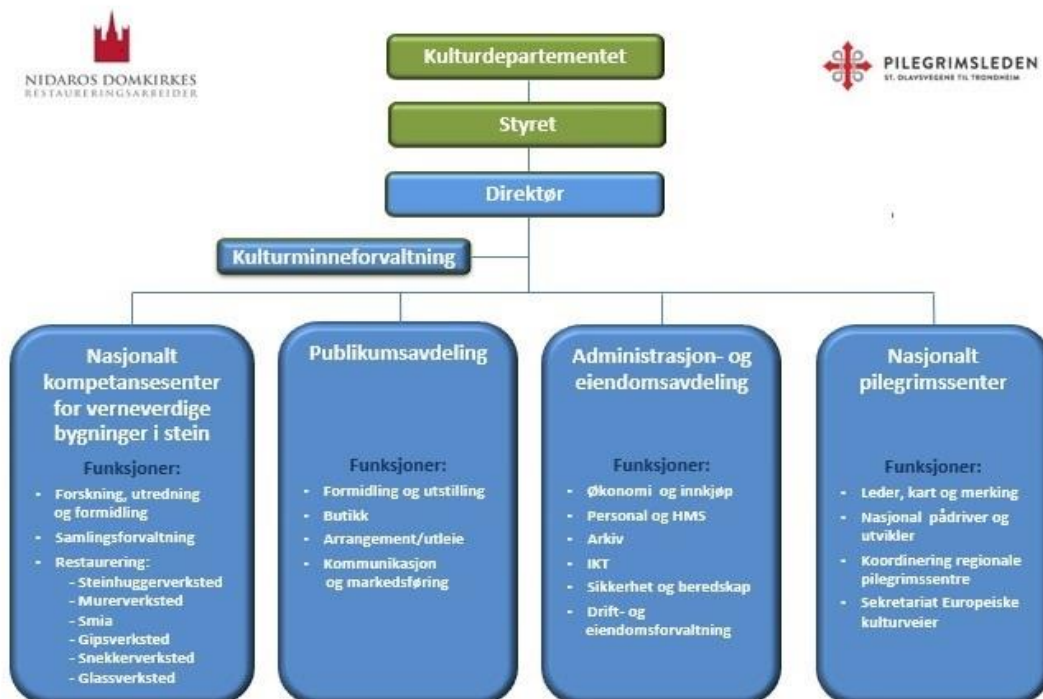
NIDAROS DOMKIRKES
RESTAURERINGSARBEIDER

Kulturdepartementet

PILEGRIMSLEDEN
ST. OLAVSVEGENE TIL TRONDHEIM

Styret

Direktør

Kulturminneforvaltning

Nasjonalt kompetansesenter for verneverdige bygninger i stein

Funksjoner:
- Forskning, utredning og formidling
- Samlingsforvaltning
- Restaurering:
  - Steinhuggerverksted
  - Murerverksted
  - Smia
  - Gipsverksted
  - Snekkerverksted
  - Glassverksted

Publikumsavdeling

Funksjoner:
- Formidling og utstilling
- Butikk
- Arrangement/utleie
- Kommunikasjon og markedsføring

Administrasjon- og eiendomsavdeling

Funksjoner:
- Økonomi og innkjøp
- Personal og HMS
- Arkiv
- IKT
- Sikkerhet og beredskap
- Drift- og eiendomsforvaltning

Nasjonalt pilegrimssenter

Funksjoner:
- Leder, kart og merking
- Nasjonal pådriver og utvikler
- Koordinering regionale pilegrimssentre
- Sekretariat Europeiske kulturveier